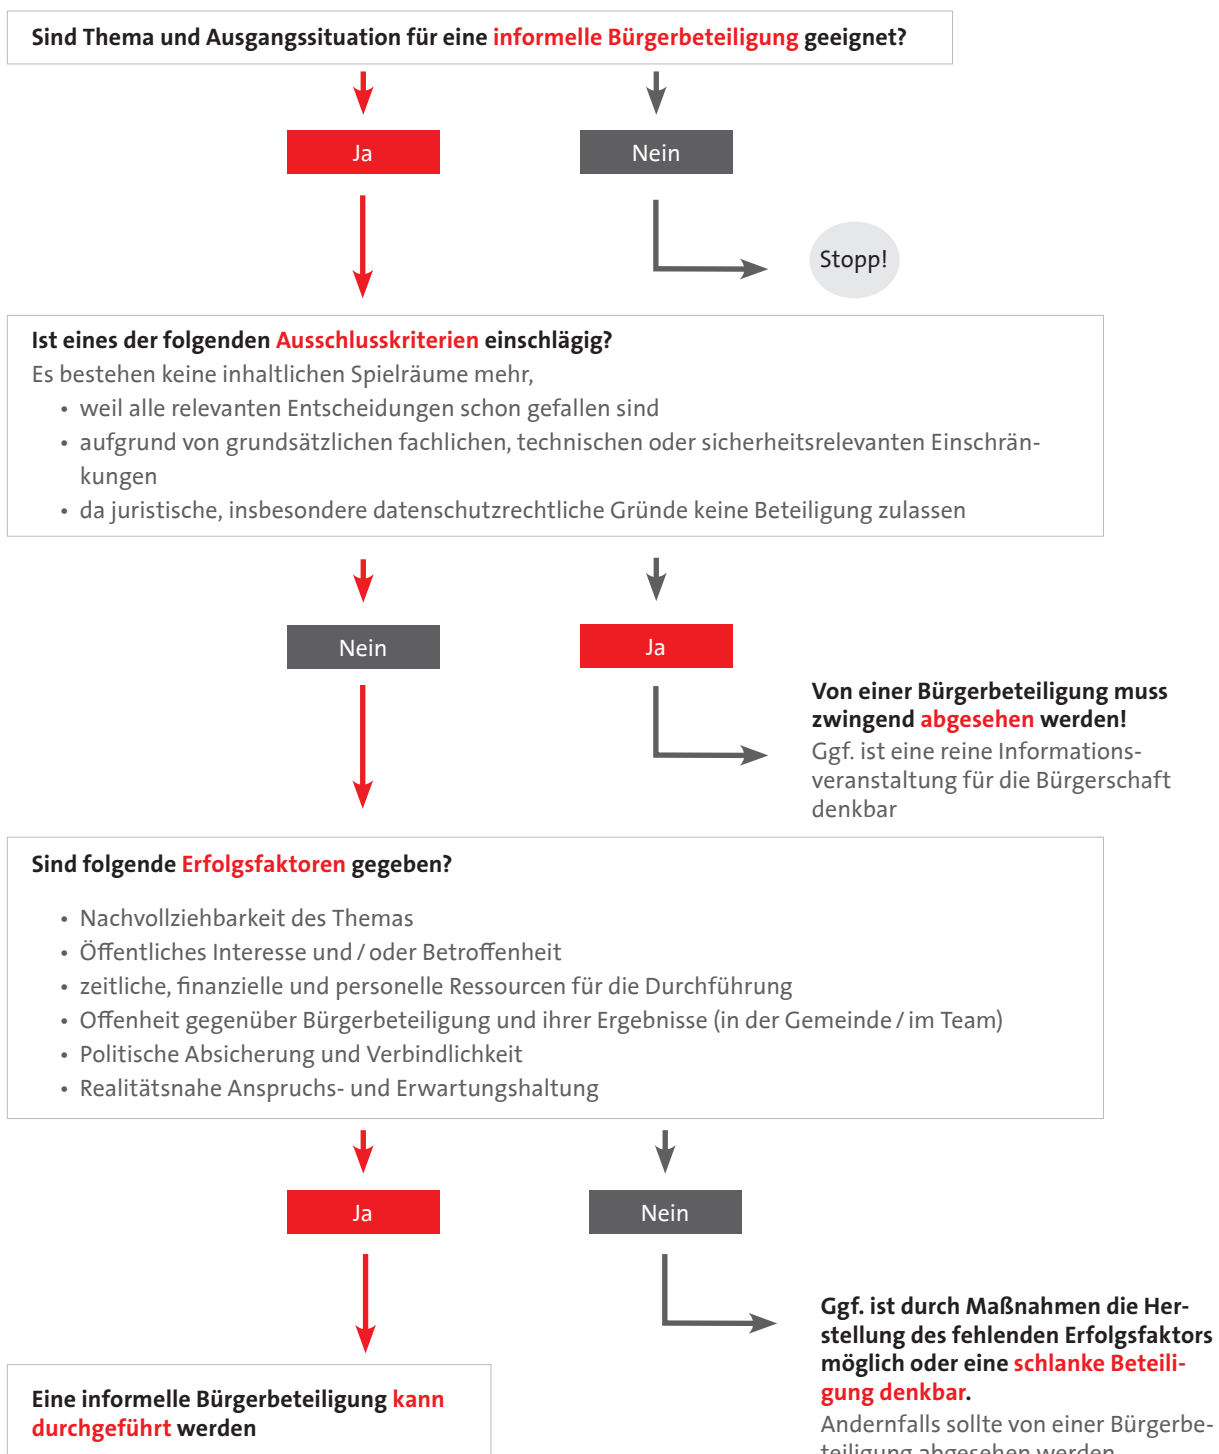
Sind Thema und Ausgangssituation für eine informelle Bürgerbeteiligung geeignet?

Ja

Nein

Stopp!

Ist eines der folgenden Ausschlusskriterien einschlägig?
Es bestehen keine inhaltlichen Spielräume mehr,
• weil alle relevanten Entscheidungen schon gefallen sind
• aufgrund von grundsätzlichen fachlichen, technischen oder sicherheitsrelevanten Einschränkungen
• da juristische, insbesondere datenschutzrechtliche Gründe keine Beteiligung zulassen

Nein

Ja

Von einer Bürgerbeteiligung muss zwingend abgesehen werden!
Ggf. ist eine reine Informationsveranstaltung für die Bürgerschaft denkbar

Sind folgende Erfolgsfaktoren gegeben?

• Nachvollziehbarkeit des Themas
• Öffentliches Interesse und / oder Betroffenheit
• zeitliche, finanzielle und personelle Ressourcen für die Durchführung
• Offenheit gegenüber Bürgerbeteiligung und ihrer Ergebnisse (in der Gemeinde / im Team)
• Politische Absicherung und Verbindlichkeit
• Realitätsnahe Anspruchs- und Erwartungshaltung

Ja

Nein

Ggf. ist durch Maßnahmen die Herstellung des fehlenden Erfolgsfaktors möglich oder eine schlanke Beteiligung denkbar.
Andernfalls sollte von einer Bürgerbeteiligung abgesehen werden.

Eine informelle Bürgerbeteiligung kann durchgeführt werden